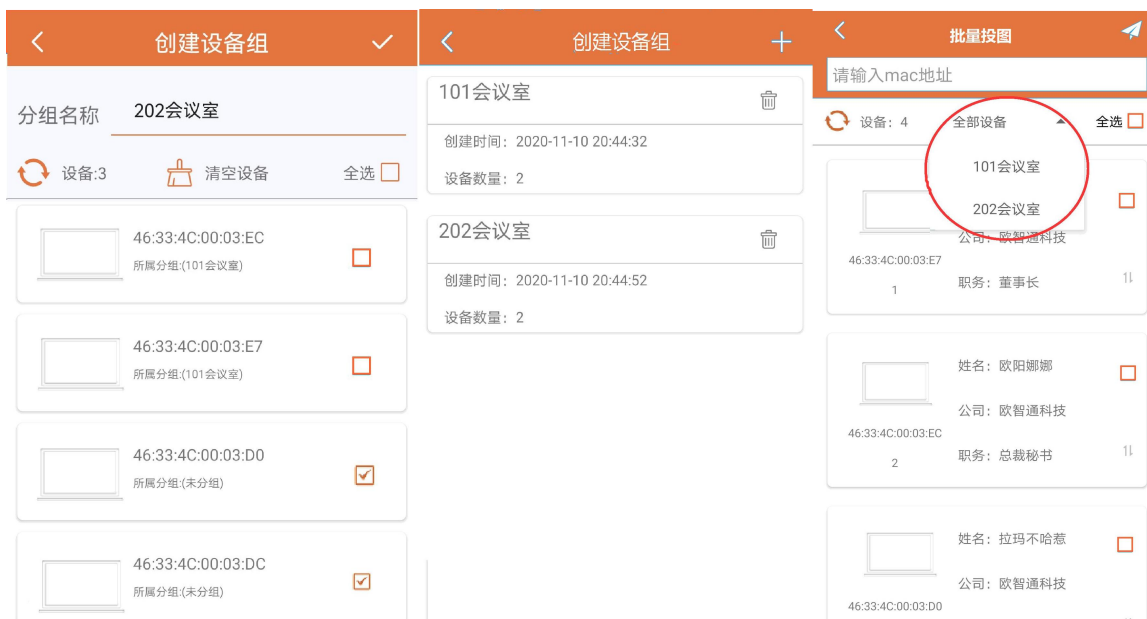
创建设备组

分组名称 202会议室

设备:3 清空设备 全选

46:33:4C:00:03:EC
所属分组:(101会议室)

46:33:4C:00:03:E7
所属分组:(101会议室)

46:33:4C:00:03:D0
所属分组:(未分组)

46:33:4C:00:03:DC
所属分组:(未分组)

创建设备组

101会议室
创建时间：2020-11-10 20:44:32
设备数量：2

202会议室
创建时间：2020-11-10 20:44:52
设备数量：2

批量投图

请输入mac地址

设备：4 全部设备 全选

101会议室
202会议室

公司：欧智通科技
46:33:4C:00:03:E7
1
职务：董事长

姓名：欧阳娜娜
公司：欧智通科技
46:33:4C:00:03:EC
2
职务：总裁秘书

姓名：拉玛不哈惹
公司：欧智通科技
46:33:4C:00:03:D0